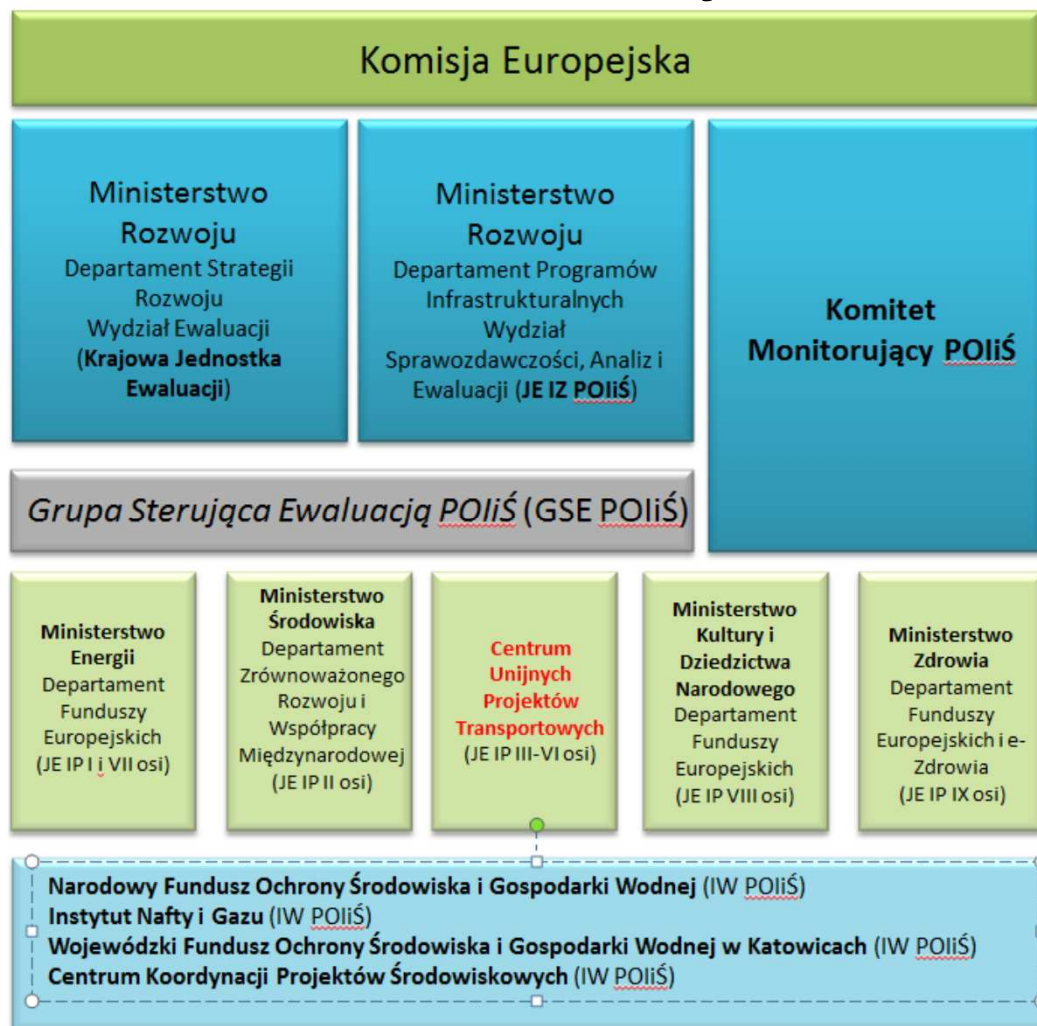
Komisja Europejska

Ministerstwo Rozwoju
Departament Strategii Rozwoju
Wydział Ewaluacji
(Krajowa Jednostka Ewaluacji)

Ministerstwo Rozwoju
Departament Programów Infrastrukturalnych
Wydział Sprawozdawczości, Analiz i Ewaluacji (JE IZ POIiŚ)

Komitet Monitorujący POIiŚ

Grupa Sterująca Ewaluacją POIiŚ (GSE POIiŚ)

Ministerstwo Energii
Departament Funduszy Europejskich
(JE IP I i VII osi)

Ministerstwo Środowiska
Departament Zrównoważonego Rozwoju i Współpracy Międzynarodowej
(JE IP II osi)

Centrum Unijnych Projektów Transportowych
(JE IP III-VI osi)

Ministerstwo Kultury i Dziedzictwa Narodowego
Departament Funduszy Europejskich
(JE IP VIII osi)

Ministerstwo Zdrowia
Departament Funduszy Europejskich i e-Zdrowia
(JE IP IX osi)

Narodowy Fundusz Ochrony Środowiska i Gospodarki Wodnej (IW POIiŚ)
Instytut Nafty i Gazu (IW POIiŚ)
Wojewódzki Fundusz Ochrony Środowiska i Gospodarki Wodnej w Katowicach (IW POIiŚ)
Centrum Koordynacji Projektów Środowiskowych (IW POIiŚ)